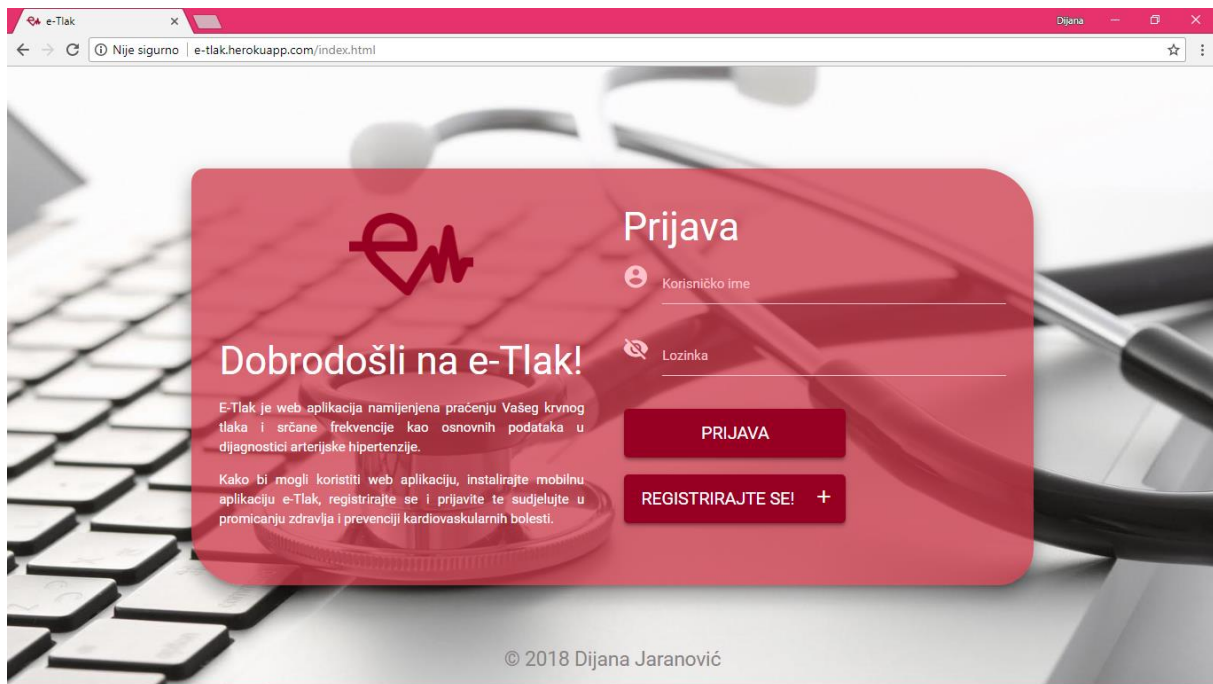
e-Tlak ×

Dijana

Nije sigurno | e-tlak.herokuapp.com/index.html

Dobrodošli na e-Tlak!

E-Tlak je web aplikacija namijenjena praćenju Vašeg krvnog tlaka i srčane frekvencije kao osnovnih podataka u dijagnostici arterijske hipertenzije.

Kako bi mogli koristiti web aplikaciju, instalirajte mobilnu aplikaciju e-Tlak, registrirajte se i prijavite te sudjelujte u promicanju zdravlja i prevenciji kardiovaskularnih bolesti.

Prijava

Korisničko ime

Lozinka

PRIJAVA

REGISTRIRAJTE SE! +

© 2018 Dijana Jaranović